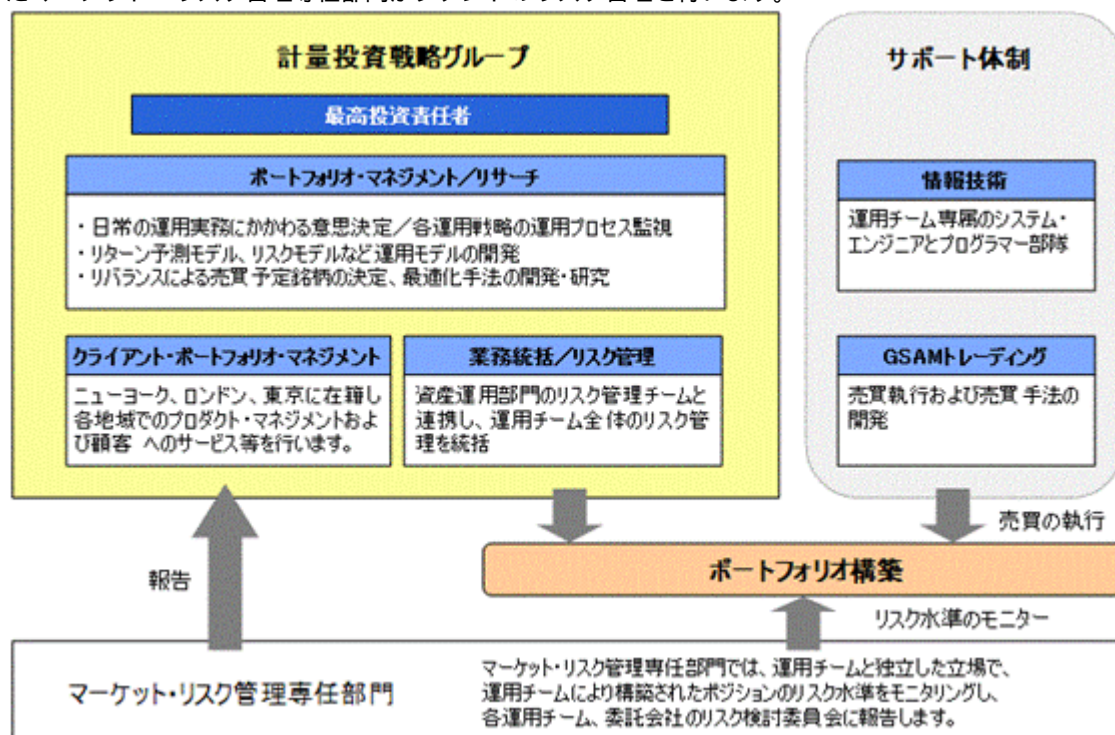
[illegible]

計量投資戦略グループ

最高投資責任者

ポートフォリオ・マネジメント／リサーチ

・日常の運用実務にかかわる意思決定／各運用戦略の運用プロセス監視
・リターン予測モデル、リスクモデルなど運用モデルの開発
・リバランスによる売買予定銘柄の決定、最適化手法の開発・研究

クライアント・ポートフォリオ・マネジメント

ニューヨーク、ロンドン、東京に在籍し各地域でのプロダクト・マネジメントおよび顧客へのサービス等を行います。

業務統括／リスク管理

資産運用部門のリスク管理チームと連携し、運用チーム全体のリスク管理を統括

サポート体制

情報技術

運用チーム専属のシステム・エンジニアとプログラマー部隊

GSAMトレーディング

売買執行および売買手法の開発

売買の執行

報告

ポートフォリオ構築

リスク水準のモニター

マーケット・リスク管理専任部門

マーケット・リスク管理専任部門では、運用チームと独立した立場で、運用チームにより構築されたポジションのリスク水準をモニタリングし、各運用チーム、委託会社のリスク検討委員会に報告します。